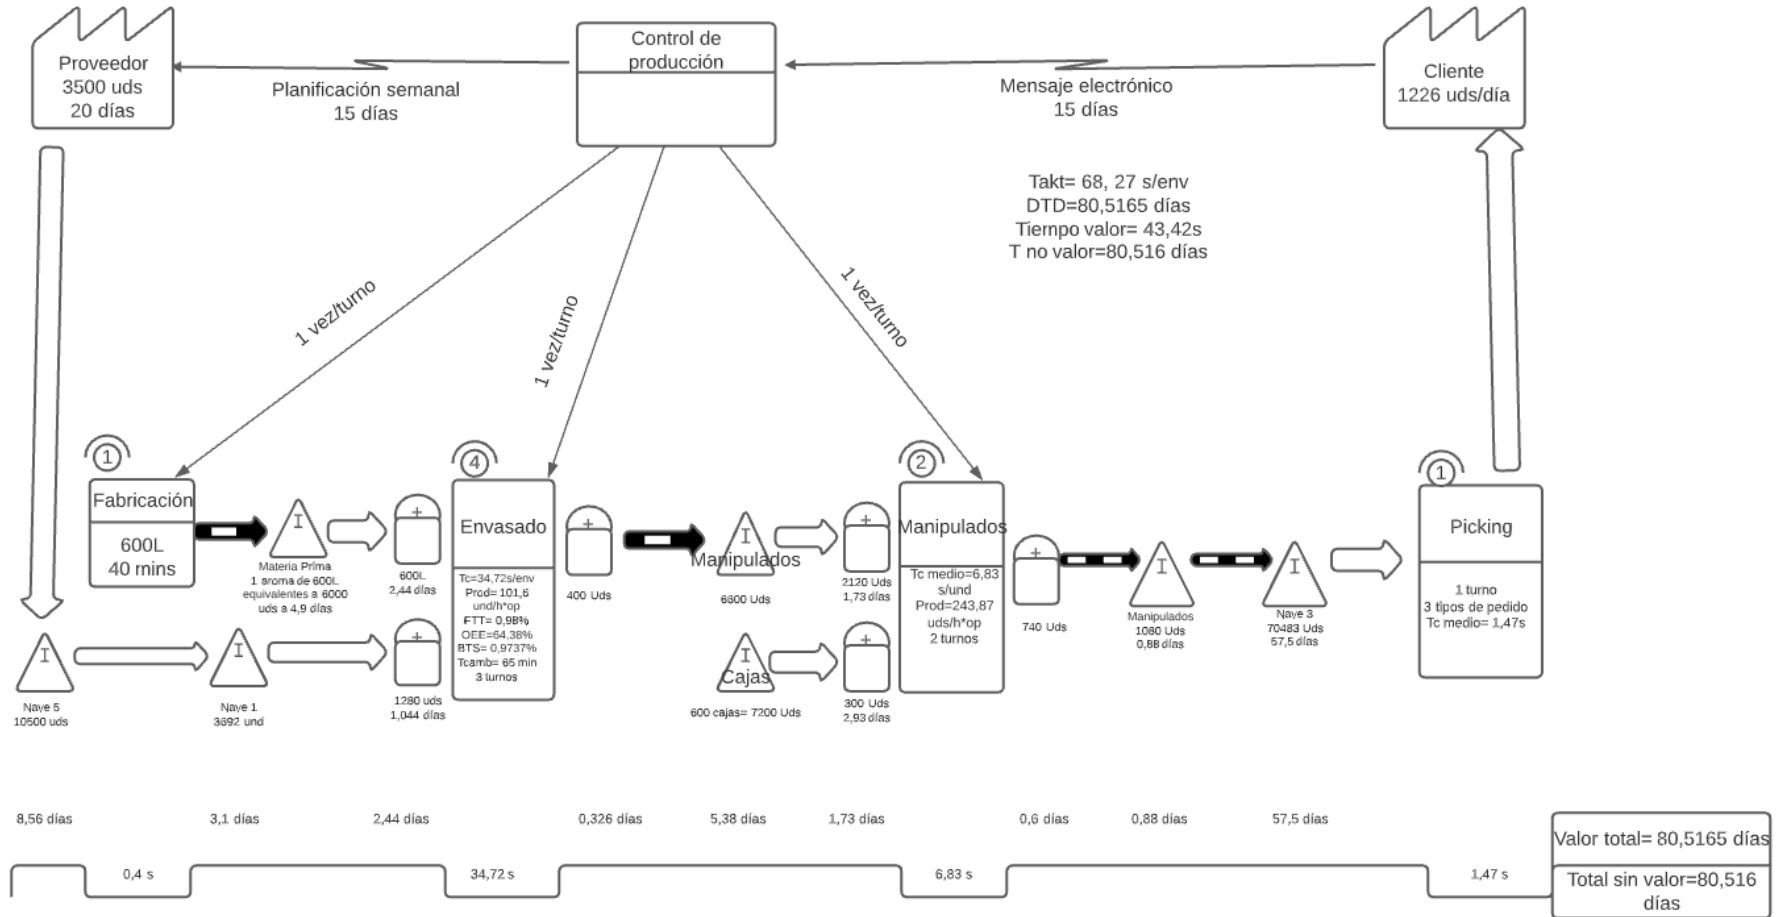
Proveedor
3500 uds
20 días

Planificación semanal
15 días

Control de producción

Mensaje electrónico
15 días

Cliente
1226 uds/día

Takt= 68, 27 s/env
DTD=80,5165 días
Tiempo valor= 43,42s
T no valor=80,516 días

1 vez/turno

1 vez/turno

1 vez/turno

1

Fabricación
600L
40 mins

I
Materia Prima
1 aroma de 600L equivalentes a 6000 uds a 4,9 días

+
600L
2,44 días

4

Envasado
Tc=34,72s/env
Prod= 101,6 und/h*op
FTT= 0,98%
OEE=64,38%
BTS= 0,9737%
Tcamb= 65 min
3 turnos

+
400 Uds

I
Manipulados
6600 Uds

+
2120 Uds
1,73 días

2

Manipulados
Tc medio=6,83 s/und
Prod=243,87 uds/h*op
2 turnos

+
740 Uds

I
Manipulados
1080 Uds
0,88 días

I
Nave 3
70483 Uds
57,5 días

1

Picking
1 turno
3 tipos de pedido
Tc medio= 1,47s

I
Nave 5
10500 uds

I
Nave 1
3692 und

+
1280 uds
1,044 días

I
Cajas
600 cajas= 7200 Uds

+
300 Uds
2,93 días

8,56 días
3,1 días
2,44 días
0,326 días
5,38 días
1,73 días
0,6 días
0,88 días
57,5 días

0,4 s
34,72 s
6,83 s
1,47 s

Valor total= 80,5165 días
Total sin valor=80,516 días